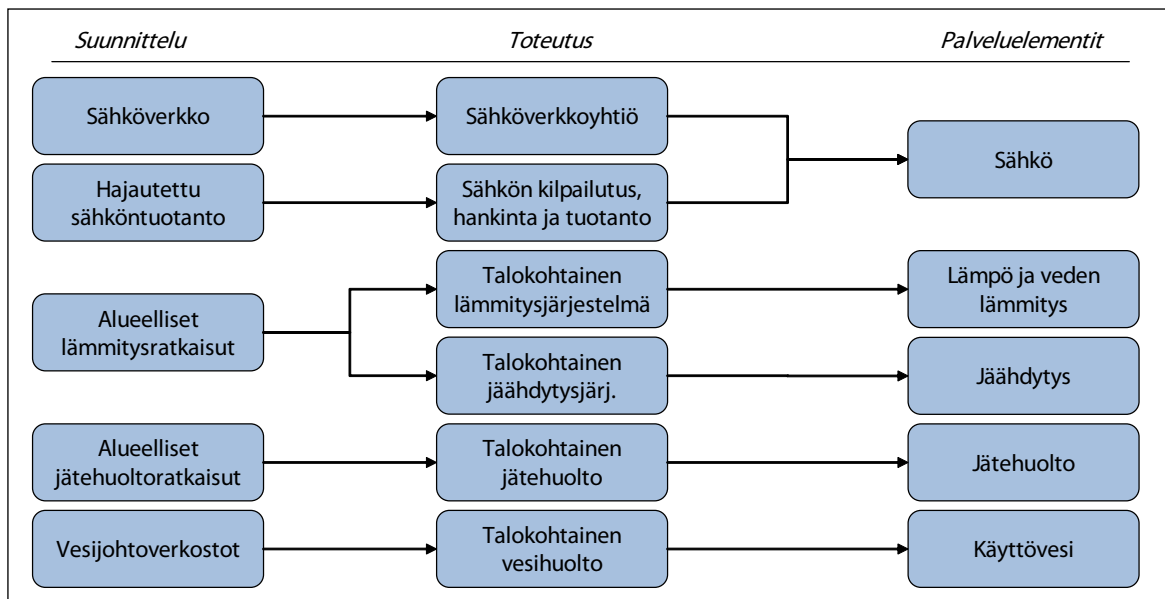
Suunnittelu

Toteutus

Palveluelementit

Sähköverkko

Sähköverkkoyhtiö

Sähkö

Hajautettu sähköntuotanto

Sähkön kilpailutus, hankinta ja tuotanto

Alueelliset lämmitysratkaisut

Talokohtainen lämmitysjärjestelmä

Lämpö ja veden lämmitys

Talokohtainen jäähdytysjärj.

Jäähdytys

Alueelliset jätehuoltoratkaisut

Talokohtainen jätehuolto

Jätehuolto

Vesijohtoverkostot

Talokohtainen vesihuolto

Käyttövesi